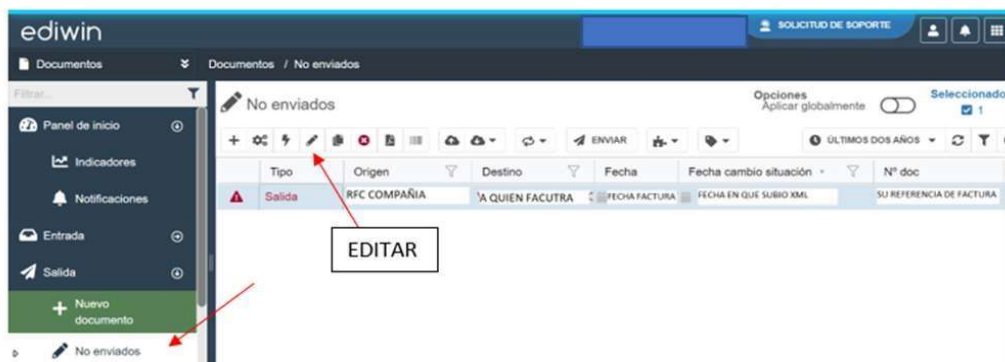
ediwin

SOLICITUD DE SOPORTE

Documentos

Documentos / No enviados

Filtrar...

Panel de inicio

Indicadores

Notificaciones

Entrada

Salida

Nuevo documento

No enviados

No enviados

Opciones
Aplicar globalmente

Seleccionado
1

ENVIAR

ÚLTIMOS DOS AÑOS

| | Tipo | Origen | Destino | Fecha | Fecha cambio situación | Nº doc |
|---|---|---|---|---|---|---|
| | Salida | RFC COMPAÑIA | A QUIEN FACUTRA | FECHA FACTURA | FECHA EN QUE SUBIO XML | SU REFERENCIA DE FACTURA |

EDITAR